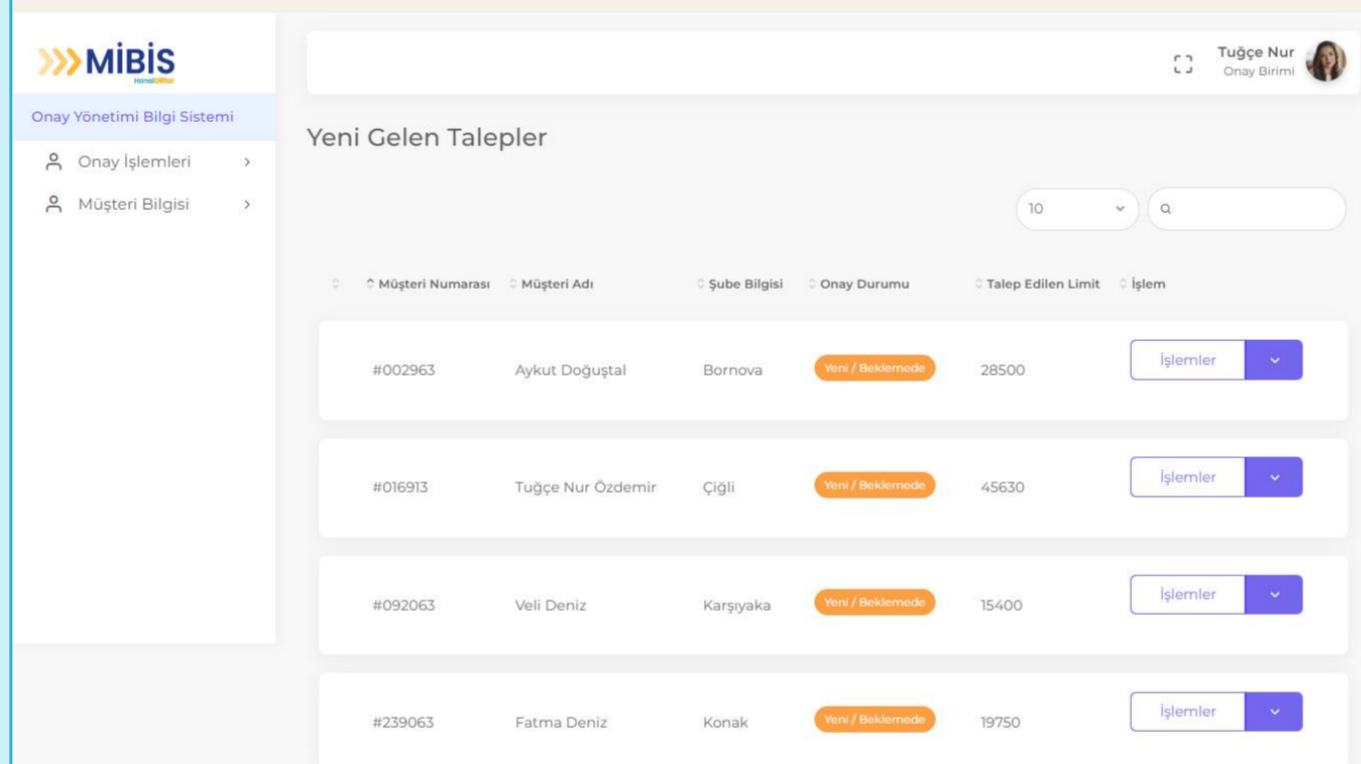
MİBİS

Onay Yönetimi Bilgi Sistemi

Onay İşlemleri

Müşteri Bilgisi

Tuğçe Nur
Onay Birimi

Yeni Gelen Talepler

10

| | Müşteri Numarası | Müşteri Adı | Şube Bilgisi | Onay Durumu | Talep Edilen Limit | İşlem |
|---|---|---|---|---|---|---|
| | #002963 | Aykut Doğuştal | Bornova | Yeni / Beklemede | 28500 | İşlemler |
| | #016913 | Tuğçe Nur Özdemir | Çiğli | Yeni / Beklemede | 45630 | İşlemler |
| | #092063 | Veli Deniz | Karşıyaka | Yeni / Beklemede | 15400 | İşlemler |
| | #239063 | Fatma Deniz | Konak | Yeni / Beklemede | 19750 | İşlemler |